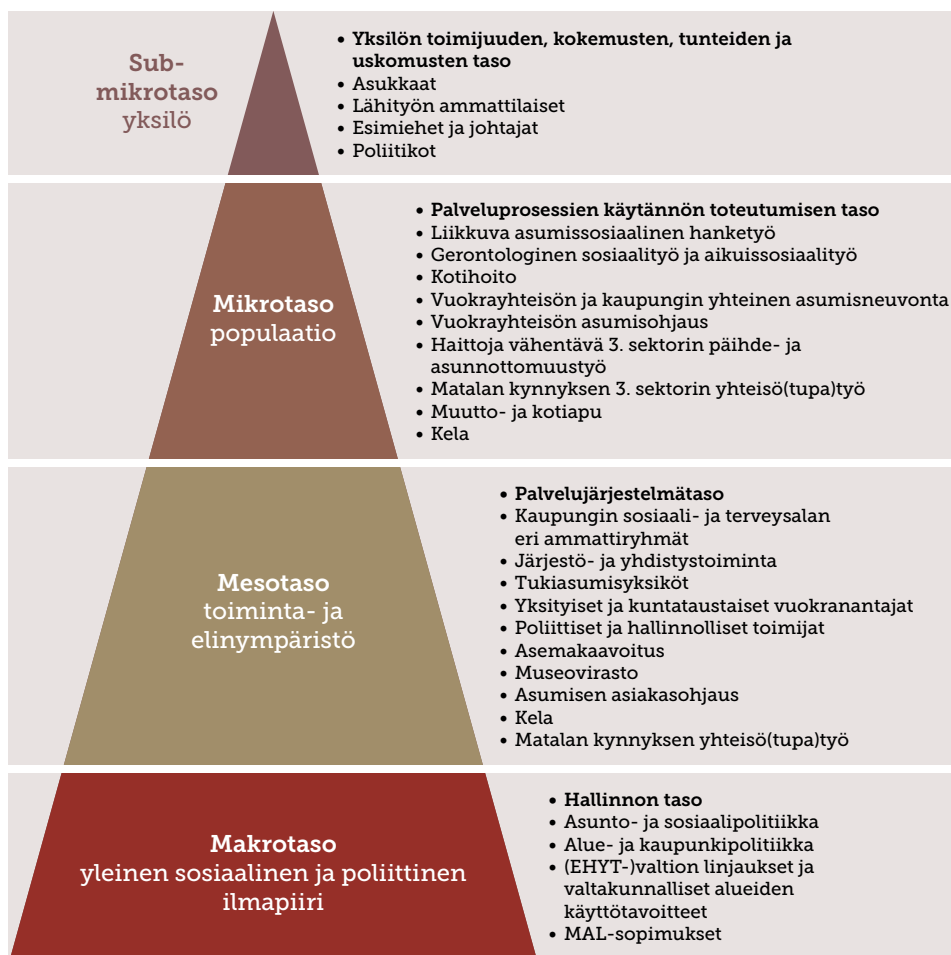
Sub-mikrotaso yksilö

• Yksilön toimijuuden, kokemusten, tunteiden ja uskomusten taso
• Asukkaat
• Lähityön ammattilaiset
• Esimiehet ja johtajat
• Poliitikot

Mikrotaso populaatio

• Palveluprosessien käytännön toteutumisen taso
• Liikkuva asumissosiaalinen hanketyö
• Gerontologinen sosiaalityö ja aikuissosiaalityö
• Kotihoito
• Vuokrayhteisön ja kaupungin yhteinen asumisneuvonta
• Vuokrayhteisön asumisohjaus
• Haittoja vähentävä 3. sektorin päihde- ja asunnottomuustyö
• Matalan kynnyksen 3. sektorin yhteisö(tupa)työ
• Muutto- ja kotiapu
• Kela

Mesotaso toiminta- ja elinympäristö

• Palvelujärjestelmätaso
• Kaupungin sosiaali- ja terveysalan eri ammattiryhmät
• Järjestö- ja yhdistystoiminta
• Tukiasumisyksiköt
• Yksityiset ja kuntataustaiset vuokranantajat
• Poliittiset ja hallinnolliset toimijat
• Asemakaavoitus
• Museovirasto
• Asumisen asiakasohjaus
• Kela
• Matalan kynnyksen yhteisö(tupa)työ

Makrotaso yleinen sosiaalinen ja poliittinen ilmapiiri

• Hallinnon taso
• Asunto- ja sosiaalipolitiikka
• Alue- ja kaupunkipolitiikka
• (EHYT-)valtion linjaukset ja valtakunnalliset alueiden käyttötavoitteet
• MAL-sopimukset